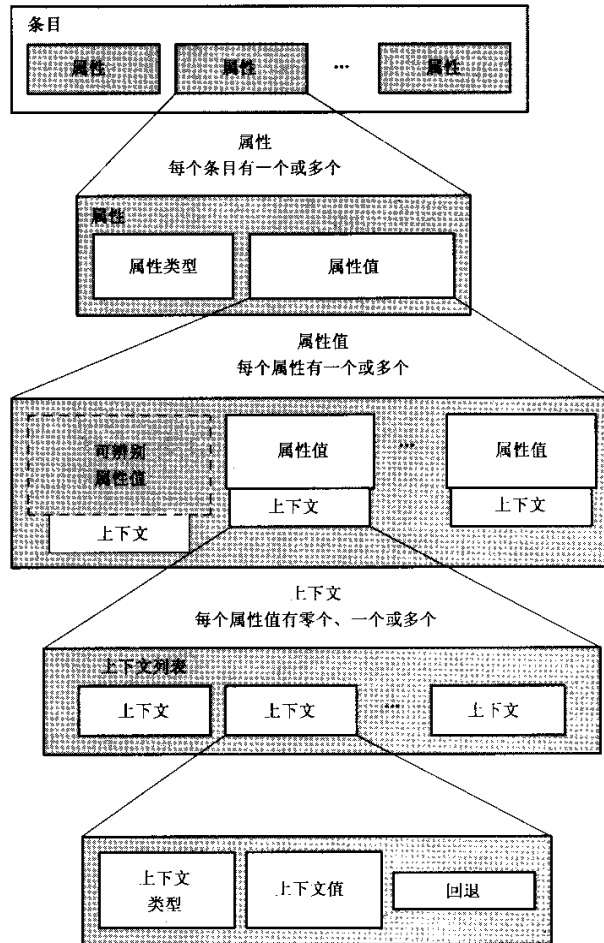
条目

属性

属性

...

属性

属性
每个条目有一个或多个

属性

属性类型

属性值

属性值
每个属性有一个或多个

可辨别
属性值

上下文

属性值

上下文

...

属性值

上下文

上下文
每个属性值有零个、一个或多个

上下文列表

上下文

上下文

...

上下文

上下文
类型

上下文值

回退